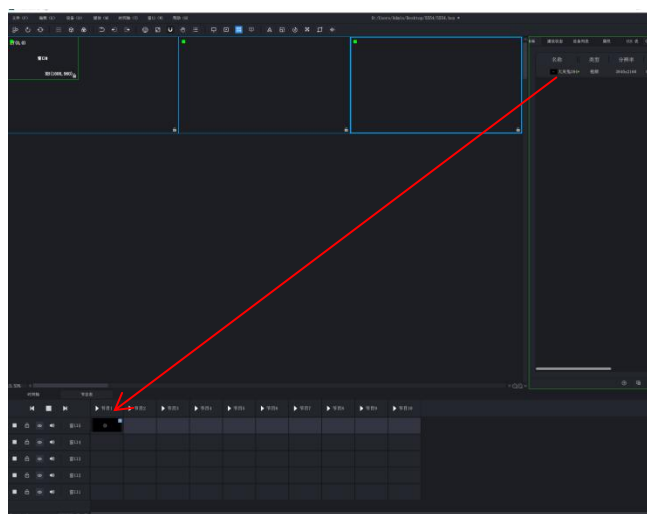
文件 (F) 编辑 (E) 设备 (D) 播放 (B) 时间轴 (T) 窗口 (W) 帮助 (H)

D:/Users/Admin/Desktop/5034/5034.box

名称 类型 分辨率

视频

时间轴 节目表

节目1 节目2 节目3 节目4 节目5 节目6 节目7 节目8 节目9 节目10